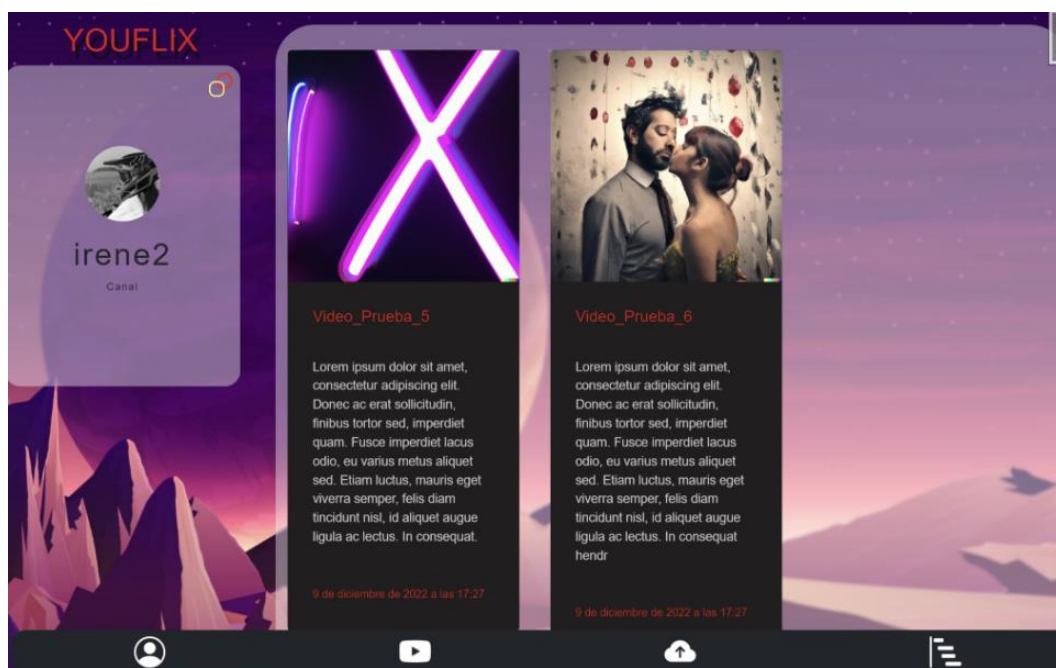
YOUFLIX

irene2

Canal

Video_Prueba_5

Lorem ipsum dolor sit amet, consectetur adipiscing elit. Donec ac erat sollicitudin, finibus tortor sed, imperdiet quam. Fusce imperdiet lacus odio, eu varius metus aliquet sed. Etiam luctus, mauris eget viverra semper, felis diam tincidunt nisl, id aliquet augue ligula ac lectus. In consequat.

9 de diciembre de 2022 a las 17:27

Video_Prueba_6

Lorem ipsum dolor sit amet, consectetur adipiscing elit. Donec ac erat sollicitudin, finibus tortor sed, imperdiet quam. Fusce imperdiet lacus odio, eu varius metus aliquet sed. Etiam luctus, mauris eget viverra semper, felis diam tincidunt nisl, id aliquet augue ligula ac lectus. In consequat hendr

9 de diciembre de 2022 a las 17:27